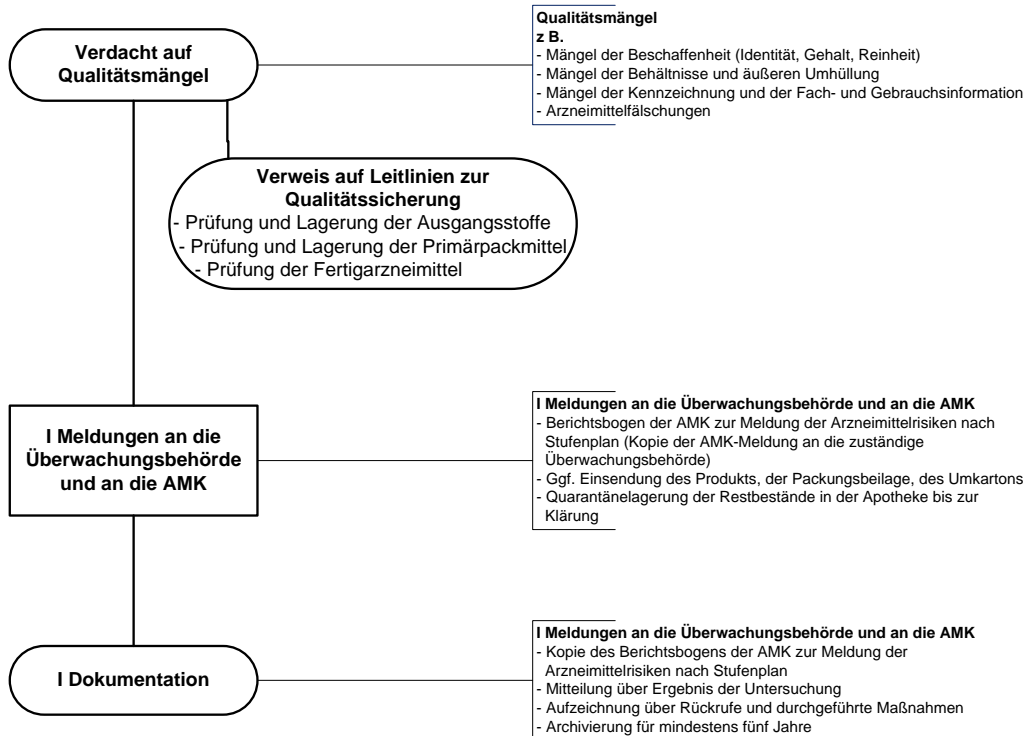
Verdacht auf Qualitätsmängel

Qualitätsmängel
z B.
- Mängel der Beschaffenheit (Identität, Gehalt, Reinheit)
- Mängel der Behältnisse und äußeren Umhüllung
- Mängel der Kennzeichnung und der Fach- und Gebrauchsinformation
- Arzneimittelfälschungen

Verweis auf Leitlinien zur Qualitätssicherung
- Prüfung und Lagerung der Ausgangsstoffe
- Prüfung und Lagerung der Primärpackmittel
- Prüfung der Fertigarzneimittel

I Meldungen an die Überwachungsbehörde und an die AMK

I Meldungen an die Überwachungsbehörde und an die AMK
- Berichtsbogen der AMK zur Meldung der Arzneimittelrisiken nach Stufenplan (Kopie der AMK-Meldung an die zuständige Überwachungsbehörde)
- Ggf. Einsendung des Produkts, der Packungsbeilage, des Umkartons
- Quarantänelagerung der Restbestände in der Apotheke bis zur Klärung

I Dokumentation

I Meldungen an die Überwachungsbehörde und an die AMK
- Kopie des Berichtsbogens der AMK zur Meldung der Arzneimittelrisiken nach Stufenplan
- Mitteilung über Ergebnis der Untersuchung
- Aufzeichnung über Rückrufe und durchgeführte Maßnahmen
- Archivierung für mindestens fünf Jahre